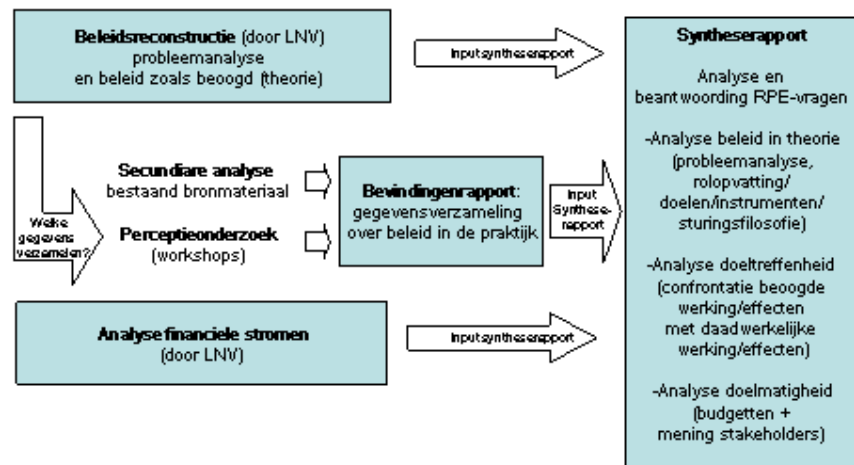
**Beleidsreconstructie** (door LNV)
probleemanalyse
en beleid zoals beoogd (theorie)

Input syntheserapport

**Syntheserapport**

Analyse en beantwoording RPE-vragen

-Analyse beleid in theorie (probleemanalyse, rolopvatting/ doelen/instrumenten/ sturingsfilosofie)

-Analyse doeltreffenheid (confrontatie beoogde werking/effecten met daadwerkelijke werking/effecten)

-Analyse doelmatigheid (budgetten + mening stakeholders)

Welke gegevens verzamelen?

**Secundaire analyse**
bestaand bronmateriaal

**Perceptieonderzoek**
(workshops)

**Bevindingenrapport**:
gegevensverzameling over beleid in de praktijk

Input Syntheserapport

**Analyse financiele stromen**
(door LNV)

Input syntheserapport